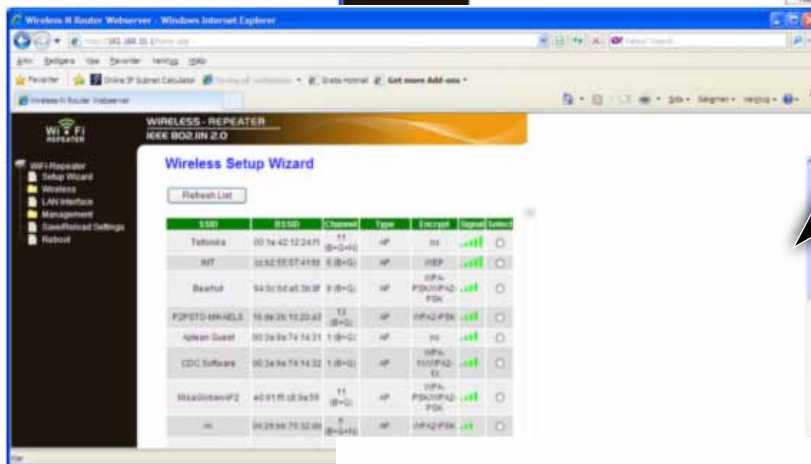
Wireless-N Router Webserver - Windows Internet Explorer

http://192.168.10.1/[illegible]

Arkiv Redigera Visa Favoriter Verktyg Hjälp

Favoriter Online IP Subnet Calculator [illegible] Gratis Hotmail Get more Add-ons

Wireless-N Router Webserver

Sida Säkerhet Verktyg

WI FI REPEATER

WIRELESS - REPEATER
IEEE 802.11N 2.0

WiFi-Repeater
Setup Wizard
Wireless
LAN Interface
Management
Save/Reload Settings
Reboot

Wireless Setup Wizard

Refresh List

| SSID | BSSID | Channel | Type | Encrypt | Signal | Select |
|---|---|---|---|---|---|---|
| Teltonika | 00:1e:42:12:24:f1 | 11 (B+G+N) | AP | no | | |
| IMT | cc:b2:55:57:41:fd | 6 (B+G) | AP | WEP | | |
| Bearhut | 64:0c:6d:a6:3b:9f | 9 (B+G) | AP | WPA-PSK/WPA2-PSK | | |
| P2PSTO-MIKAELS | 16:de:26:10:20:a3 | 11 (B+G) | AP | WPA2-PSK | | |
| Aptean Guest | 00:3a:9a:74:14:31 | 1 (B+G) | AP | no | | |
| CDC Software | 00:3a:9a:74:14:32 | 1 (B+G) | AP | WPA-1X/WPA2-1X | | |
| MissGlobenAP2 | a0:f1:f5:c8:9a:55 | 11 (B+G) | AP | WPA-PSK/WPA2-PSK | | |
| mi | 04:28:bb:75:32:8e | 7 (B+G+N) | AP | WPA2-PSK | | |

Klar